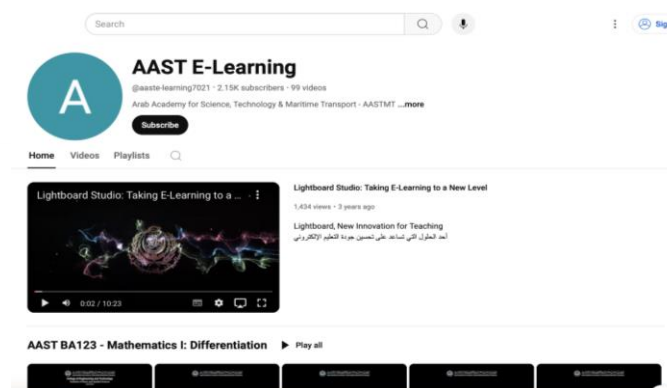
Search

Sig

A

AAST E-Learning

@aaste-learning7021 • 2.15K subscribers • 99 videos

Arab Academy for Science, Technology & Maritime Transport - AASTMT ...more

Subscribe

Home Videos Playlists

Lightboard Studio: Taking E-Learning to a ...

0:02 / 10:23

Lightboard Studio: Taking E-Learning to a New Level

1,434 views • 3 years ago

Lightboard, New Innovation for Teaching
أحد الحلول التي تساعد على تحسين جودة التعليم الإلكتروني

AAST BA123 - Mathematics I: Differentiation

Play all